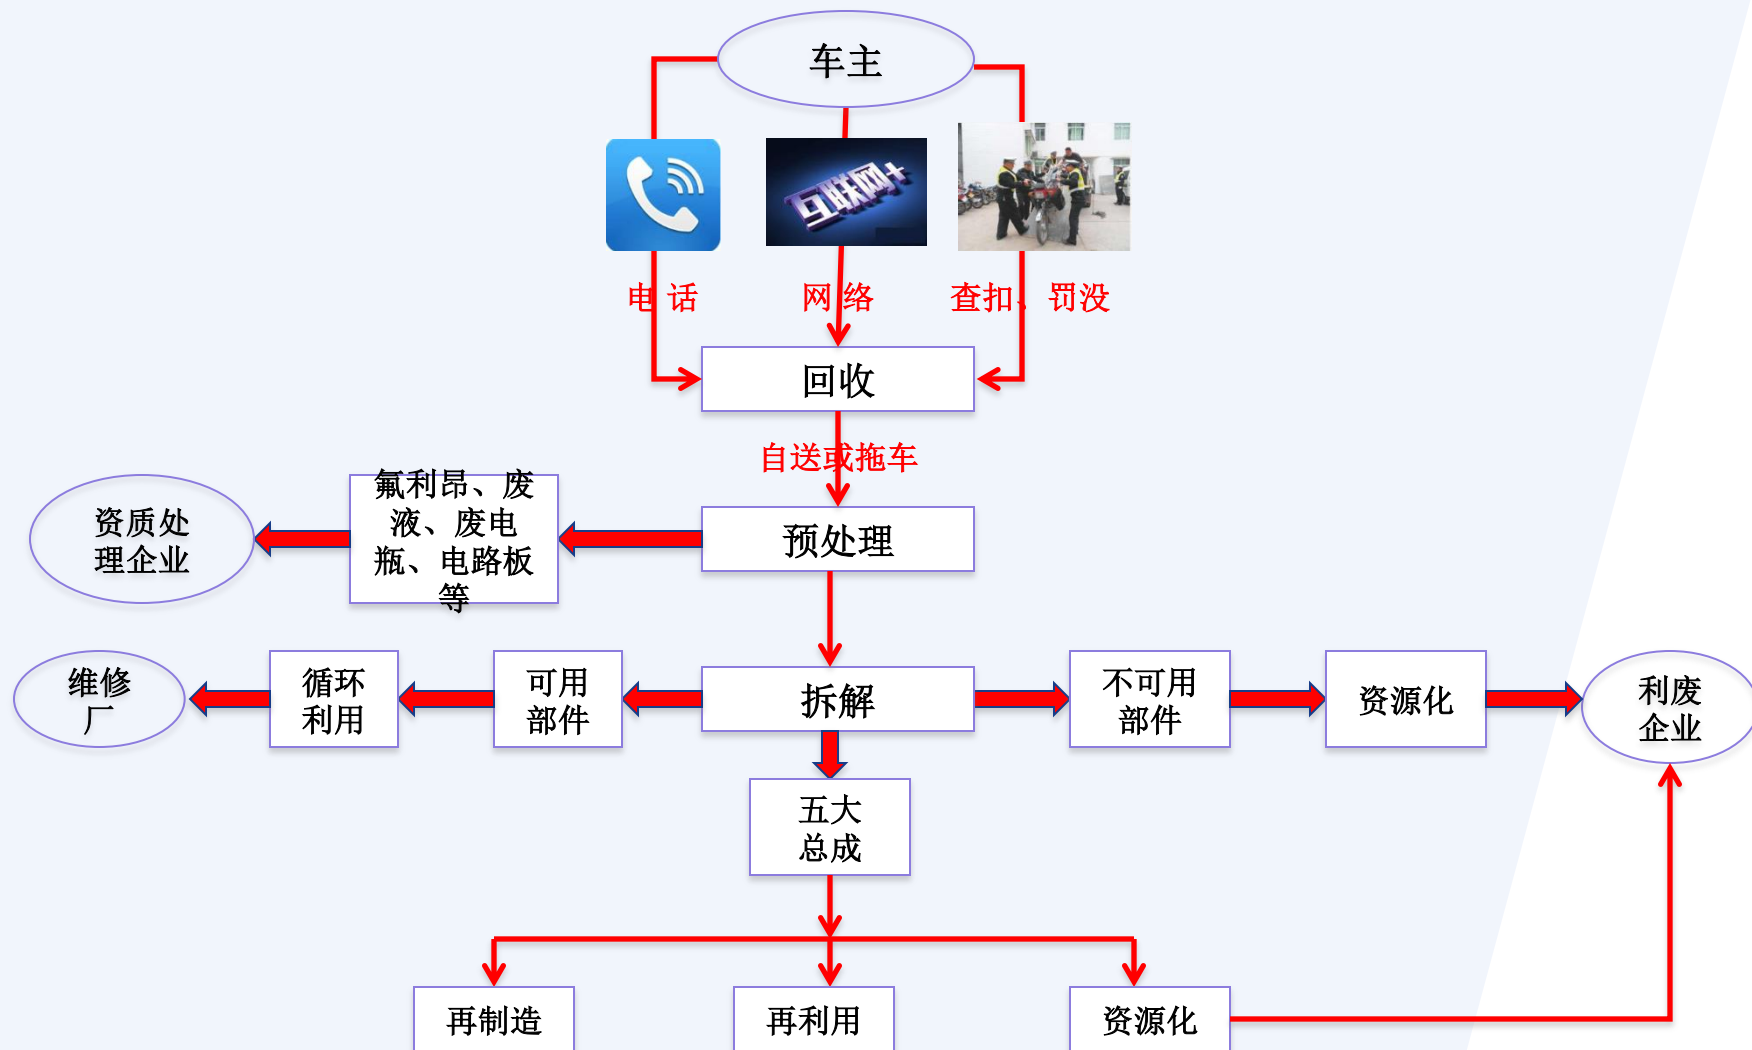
车主

互联网+

电话

网络

查扣、罚没

回收

自送或拖车

资质处理企业

氟利昂、废液、废电瓶、电路板等

预处理

维修厂

循环利用

可用部件

拆解

不可用部件

资源化

利废企业

五大总成

再制造

再利用

资源化